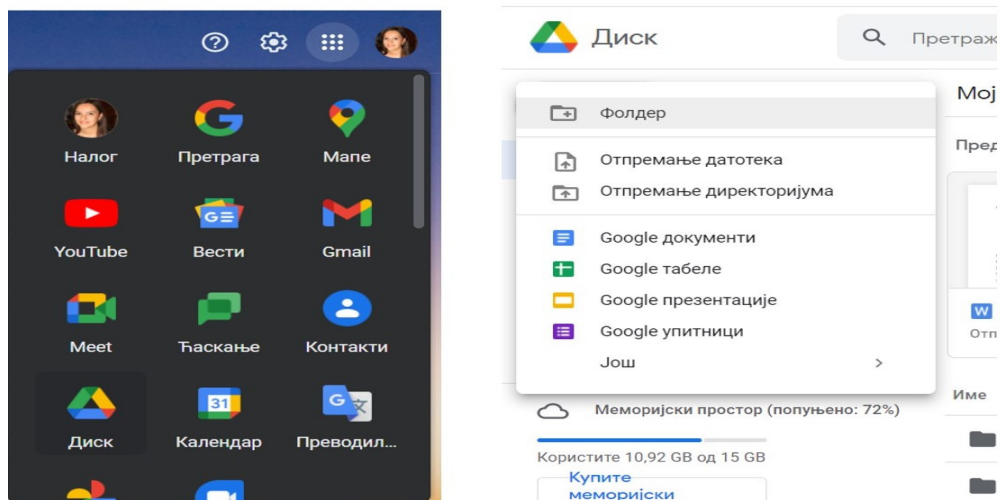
Налог
Претрага
Мапе
YouTube
Вести
Gmail
Meet
Ћаскање
Контакти
Диск
31
Календар
Преводил...

Диск
Претраж
Фолдер
Отпремање датотека
Отпремање директоријума
Google документи
Google табеле
Google презентације
Google упитници
Још
Мој
Пред
W
Отп
Име
Меморијски простор (попуњено: 72%)
Користите 10,92 GB од 15 GB
Купите меморијски